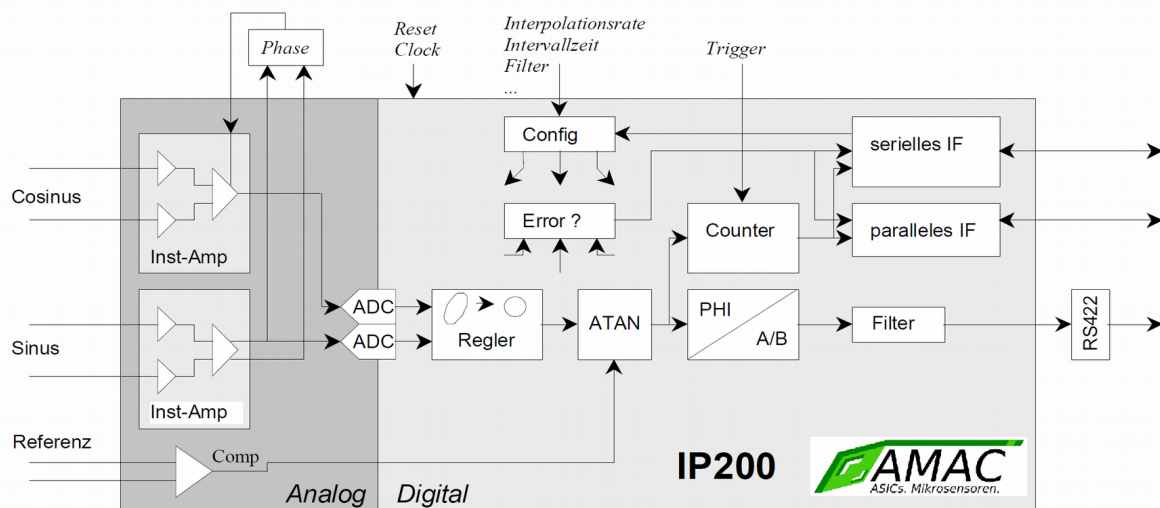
Phase

Reset
Clock

Interpolationsrate
Intervallzeit
Filter
...

Trigger

Config

serielles IF

Cosinus

Error ?

Counter

paralleles IF

Inst-Amp

ADC

ATAN

PHI

A/B

Filter

RS422

Sinus

ADC

Regler

Inst-Amp

Referenz

Comp

IP200

AMAC
ASICs. Mikrosensoren.

Analog

Digital